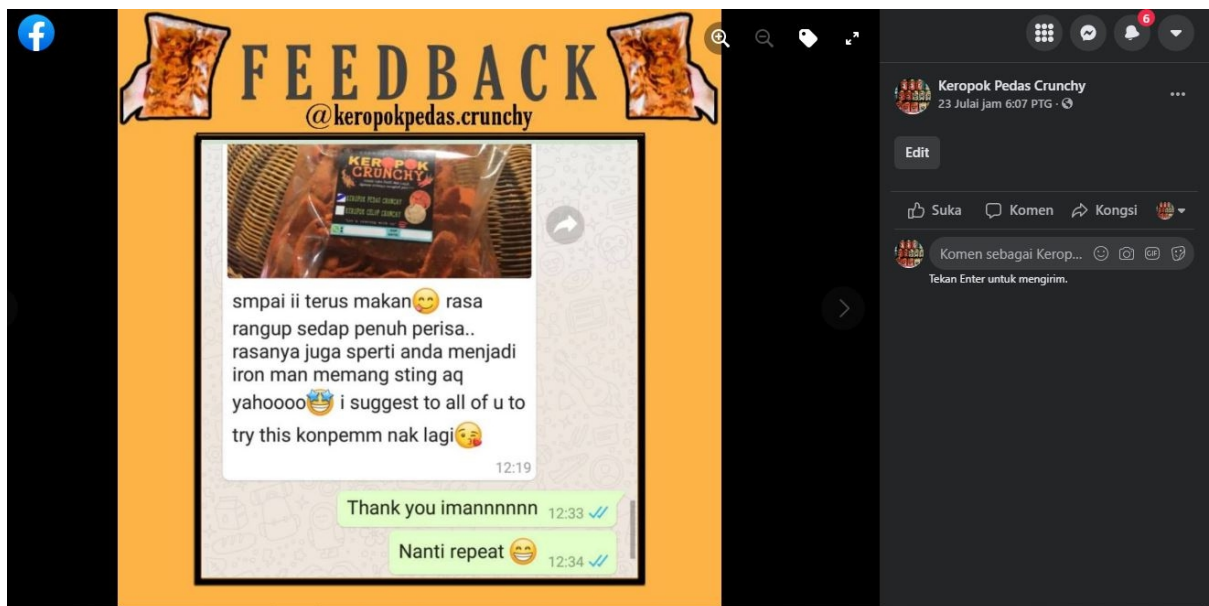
FEEDBACK
@keropokpedas.crunchy

KEROPOK CRUNCHY
KEROPOK PEDAS CRUNCHY
KEROPOK CELUP CRUNCHY

smpai ii terus makan😋 rasa rangup sedap penuh perisa.. rasanya juga sperti anda menjadi iron man memang sting aq yahoooo🤩 i suggest to all of u to try this konpemm nak lagi😘
12:19

Thank you imannnnnn 12:33

Nanti repeat 😁 12:34

6

Keropok Pedas Crunchy
23 Julai jam 6:07 PTG ·

Edit

Suka Komen Kongsi

Komen sebagai Kerop...

Tekan Enter untuk mengirim.